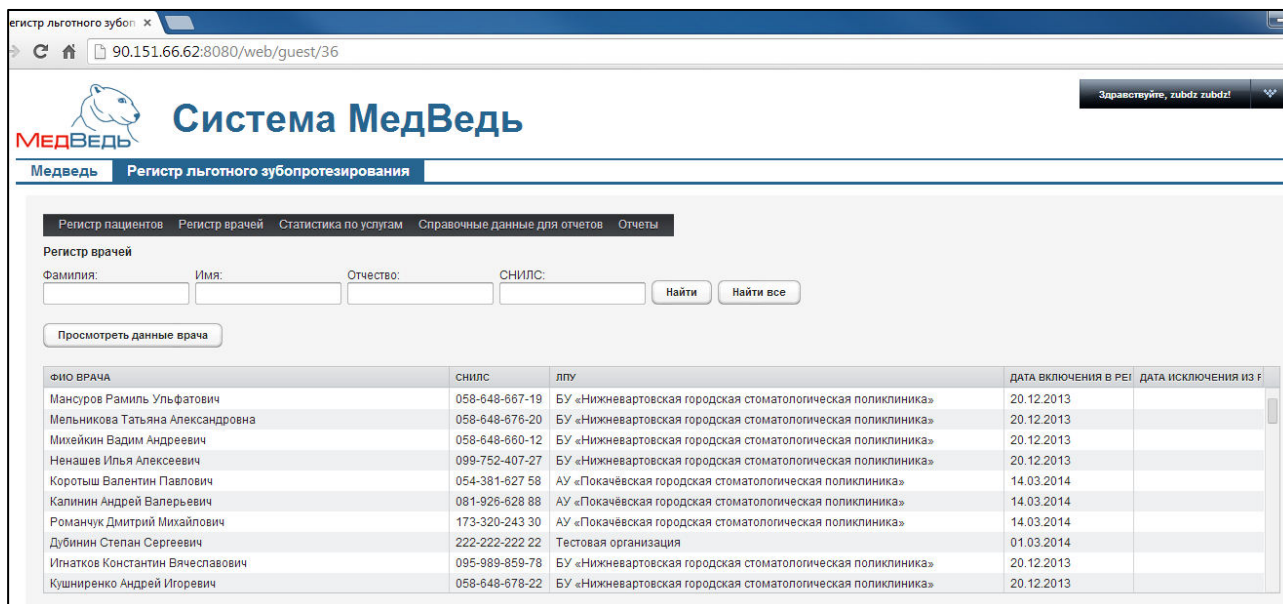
егистр льготного зубоп ×

90.151.66.62:8080/web/guest/36

Здравствуйте, zubdz zubdz!

МедВедь

Система МедВедь

Медведь | Регистр льготного зубопротезирования

Регистр пациентов | Регистр врачей | Статистика по услугам | Справочные данные для отчетов | Отчеты

Регистр врачей

Фамилия: | Имя: | Отчество: | СНИЛС:

Найти | Найти все

Просмотреть данные врача

| ФИО ВРАЧА | СНИЛС | ЛПУ | ДАТА ВКЛЮЧЕНИЯ В РЕ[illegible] | ДАТА ИСКЛЮЧЕНИЯ ИЗ Р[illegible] |
|---|---|---|---|---|
| Мансуров Рамиль Ульфатович | 058-648-667-19 | БУ «Нижневартовская городская стоматологическая поликлиника» | 20.12.2013 | |
| Мельникова Татьяна Александровна | 058-648-676-20 | БУ «Нижневартовская городская стоматологическая поликлиника» | 20.12.2013 | |
| Михейкин Вадим Андреевич | 058-648-660-12 | БУ «Нижневартовская городская стоматологическая поликлиника» | 20.12.2013 | |
| Ненашев Илья Алексеевич | 099-752-407-27 | БУ «Нижневартовская городская стоматологическая поликлиника» | 20.12.2013 | |
| Коротыш Валентин Павлович | 054-381-627 58 | АУ «Покачёвская городская стоматологическая поликлиника» | 14.03.2014 | |
| Калинин Андрей Валерьевич | 081-926-628 88 | АУ «Покачёвская городская стоматологическая поликлиника» | 14.03.2014 | |
| Романчук Дмитрий Михайлович | 173-320-243 30 | АУ «Покачёвская городская стоматологическая поликлиника» | 14.03.2014 | |
| Дубинин Степан Сергеевич | 222-222-222 22 | Тестовая организация | 01.03.2014 | |
| Игнатков Константин Вячеславович | 095-989-859-78 | БУ «Нижневартовская городская стоматологическая поликлиника» | 20.12.2013 | |
| Кушниренко Андрей Игоревич | 058-648-678-22 | БУ «Нижневартовская городская стоматологическая поликлиника» | 20.12.2013 | |